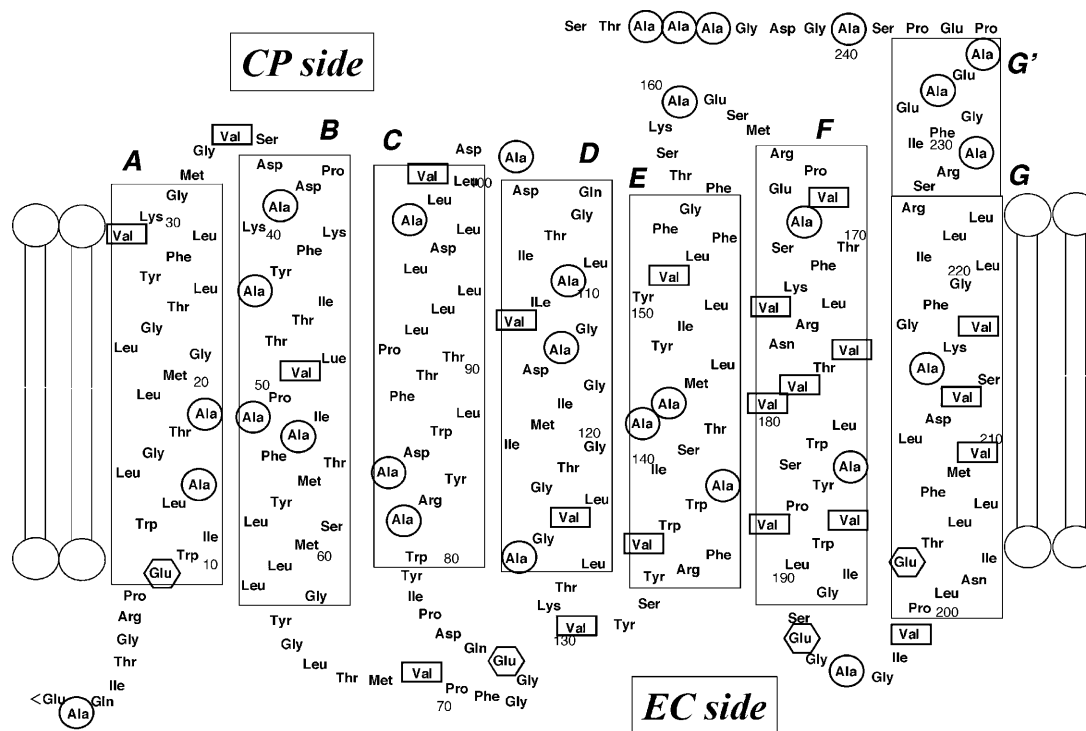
Ser Thr Ala Ala Ala Gly Asp Gly Ala Ser Pro Glu Pro
240

CP side

A
B
C
D
E
F
G'
G

Val Ser
Gly
Met
Gly
Lys 30
Val
Leu
Phe
Tyr
Leu
Thr
Gly
Leu
Gly
Met 20
Leu
Ala
Thr
Gly
Leu
Ala
Leu
Trp
Ile
Trp 10
Glu
Pro
Arg
Gly
Thr
Ile
<Glu Ala Gln

Asp
Pro
Asp
Ala
Lys 40
Lys
Phe
Tyr
Ala
Ile
Thr
Thr
Val Lue
50
Pro
Ala
Ile
Ala
Phe
Thr
Met
Tyr
Leu
Ser
Met 60
Leu
Leu
Gly
Tyr
Gly
Leu
Thr Met Val Pro
70
Phe Gly

Asp
Val Leu 100
Ala
Leu
Leu
Asp
Leu
Leu
Leu
Leu
Pro
Thr 90
Thr
Phe
Leu
Trp
Asp
Ala
Tyr
Arg
Ala
Trp 80
Tyr
Ile
Pro
Asp
Gln
Glu
Gly

Ala
Asp Gln
Gly
Thr
Ile
Leu
Ala
110
ILe
Val
Gly
Ala
Asp
Gly
Ile
Met
120
Ile
Gly
Thr
Gly
Leu
Val
Gly
Ala
Leu
Thr
Lys
Val
130
Tyr
Ser

160
Ala Glu
Ser
Lys
Met
Ser
Thr
Phe
Gly
Phe
Phe
Leu
Val
Tyr
150
Leu
Ile
Tyr
Leu
Met
Ala
Ala
Thr
Ser
140
Ile
Ala
Trp
Trp
Val
Phe
Tyr Arg

Arg
Pro
Glu
Val
Ala
170
Ser
Thr
Phe
Lys
Val
Leu
Arg
Asn
Val
Thr
Val
Val
180
Leu
Trp
Ser
Ala
Tyr
Pro
Val
Val
Trp
Leu
190
Ile
Gly
Ser
Glu
Gly
Ala
Gly

Ala
Glu
Ala
Glu
Gly
Phe
Ile 230
Ala
Arg
Ser
Arg
Leu
Leu
Ile
220 Leu
Gly
Phe
Gly
Val
Lys
Ala
Ser
Val
Asp
Leu
210
Val
Met
Phe
Leu
Leu
Thr
Glu
Ile
Asn
Leu
Pro 200
Val
Ile

EC side